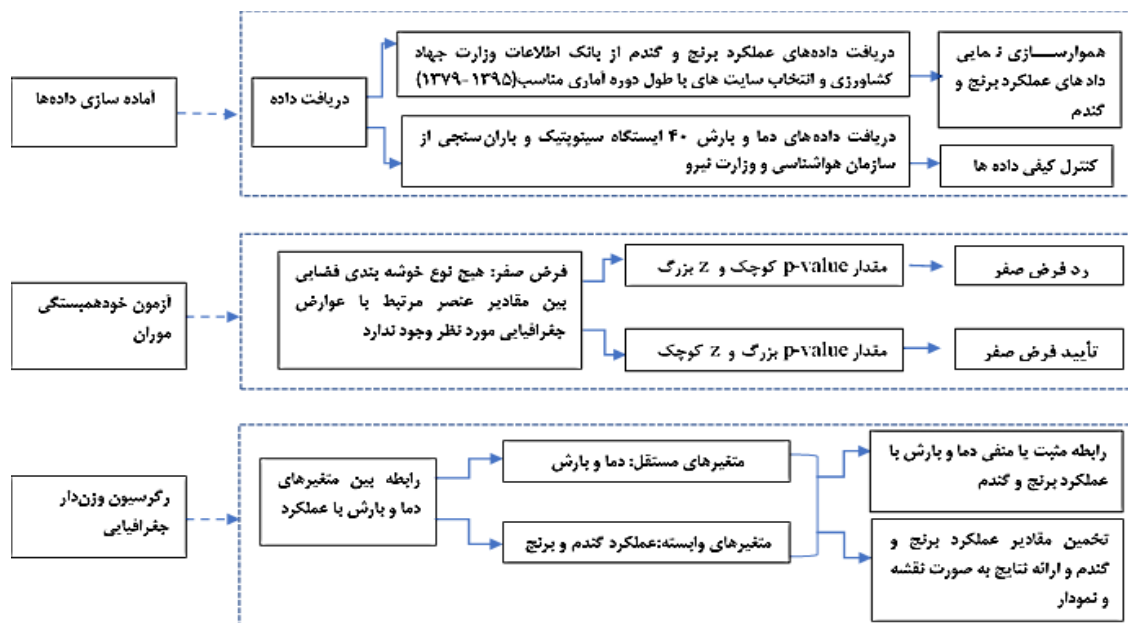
آماده سازی داده‌ها

دریافت داده

دریافت داده‌های عملکرد برنج و گندم از بانک اطلاعات وزارت جهاد کشاورزی و انتخاب سایت های با طول دوره آماری مناسب(۱۳۹۵-۱۳۷۹)

همـوارســـــازی نـمایی داد های عملکرد برنج و گندم

دریافت داده‌های دما و بارش ۴۰ ایستگاه سینوپتیک و باران‌سنجی از سازمان هواشناسی و وزارت نیرو

کنترل کیفی داده ها

آزمون خودهمبستگی موران

فرض صفر: هیچ نوع خوشه بندی فضایی بین مقادیر عنصر مرتبط با عوارض جغرافیایی مورد نظر وجود ندارد

مقدار p-value کوچک و z بزرگ

رد فرض صفر

مقدار p-value بزرگ و z کوچک

تأیید فرض صفر

رگرسیون وزن‌دار جغرافیایی

رابطه بین متغیرهای دما و بارش با عملکرد

متغیرهای مستقل: دما و بارش

متغیرهای وابسته:عملکرد گندم و برنج

رابطه مثبت یا منفی دما و بارش با عملکرد برنج و گندم

تخمین مقادیر عملکرد برنج و گندم و ارائه نتایج به صورت نقشه و نمودار